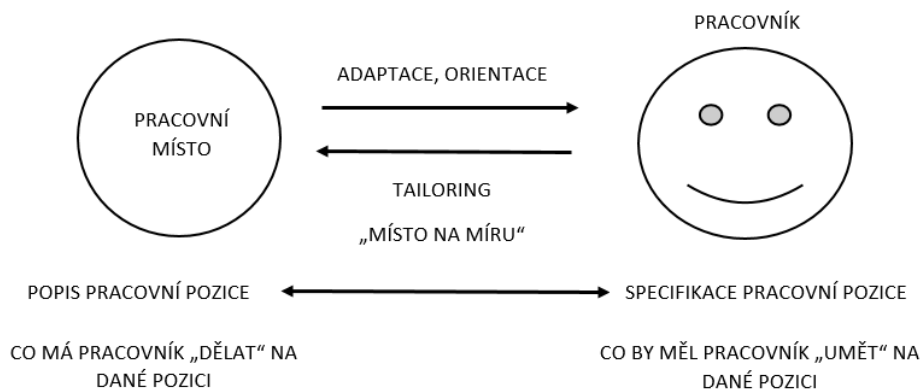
PRACOVNÍK

ADAPTACE, ORIENTACE

PRACOVNÍ MÍSTO

TAILORING

„MÍSTO NA MÍRU“

POPIS PRACOVNÍ POZICE

SPECIFIKACE PRACOVNÍ POZICE

CO MÁ PRACOVNÍK „DĚLAT“ NA DANÉ POZICI

CO BY MĚL PRACOVNÍK „UMĚT“ NA DANÉ POZICI